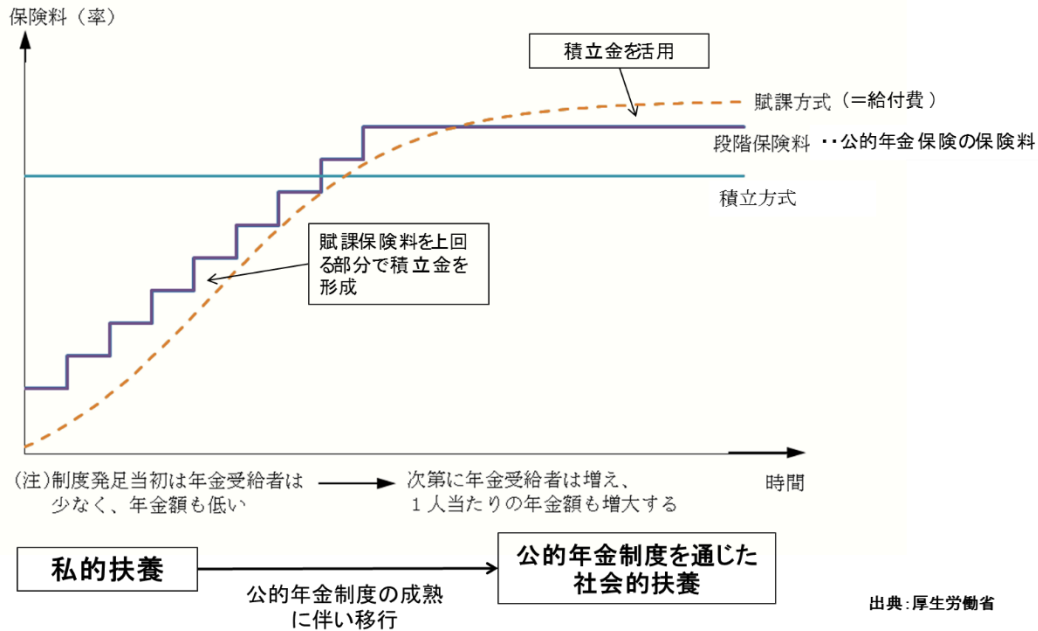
保険料（率）

積立金を活用

賦課方式（＝給付費）

段階保険料 ・・公的年金保険の保険料

積立方式

賦課保険料を上回る部分で積立金を形成

(注)制度発足当初は年金受給者は少なく、年金額も低い

次第に年金受給者は増え、１人当たりの年金額も増大する

時間

私的扶養

公的年金制度の成熟に伴い移行

公的年金制度を通じた社会的扶養

出典:厚生労働省